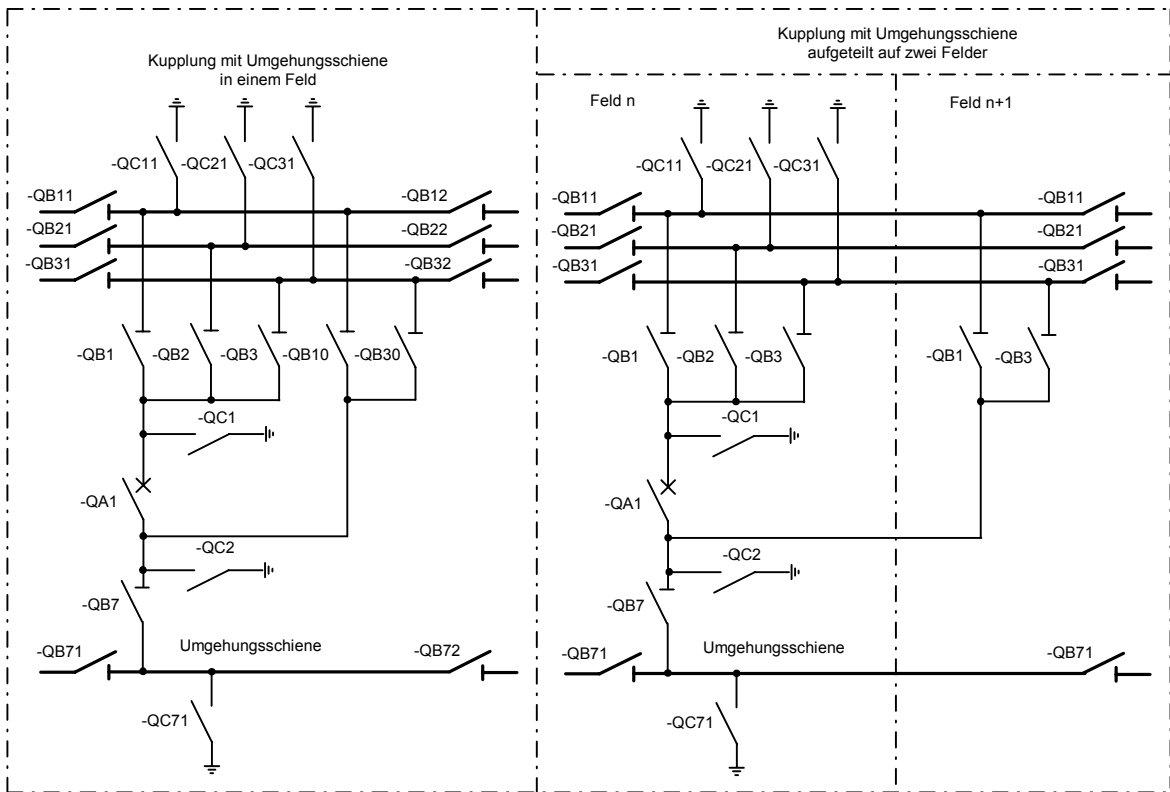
Kupplung mit Umgehungsschiene
in einem Feld

-QC11 -QC21 -QC31

-QB11
-QB21
-QB31

-QB12
-QB22
-QB32

-QB1 -QB2 -QB3 -QB10 -QB30

-QC1

-QA1

-QC2

-QB7

-QB71

Umgehungsschiene

-QB72

-QC71

Kupplung mit Umgehungsschiene
aufgeteilt auf zwei Felder

Feld n

Feld n+1

-QC11 -QC21 -QC31

-QB11
-QB21
-QB31

-QB11
-QB21
-QB31

-QB1 -QB2 -QB3

-QB1 -QB3

-QC1

-QA1

-QC2

-QB7

-QB71

Umgehungsschiene

-QB71

-QC71